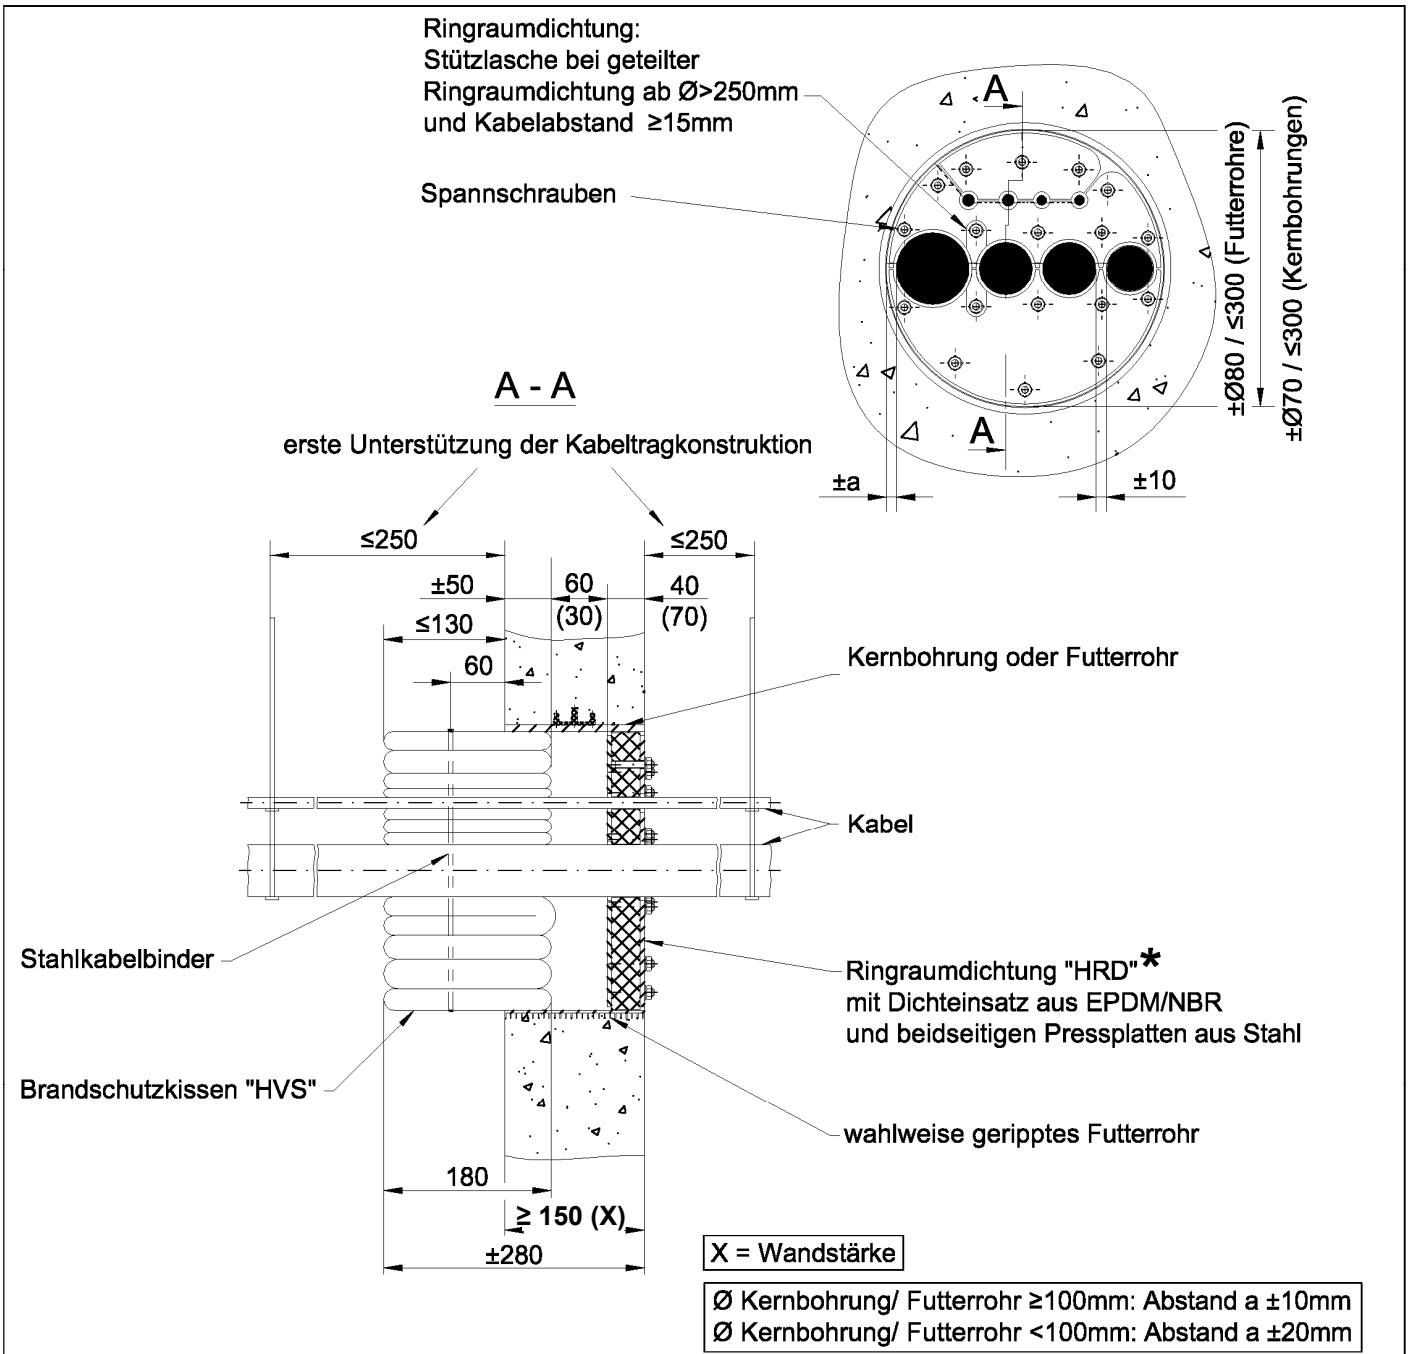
Ringraumdichtung:
Stützlasche bei geteilter Ringraumdichtung ab Ø>250mm und Kabelabstand ≥15mm

Spannschrauben

A

A

±Ø80 / ≤300 (Futterrohre)

±Ø70 / ≤300 (Kernbohrungen)

±a

±10

A - A

erste Unterstützung der Kabeltragkonstruktion

≤250

≤250

±50

60
(30)

40
(70)

≤130

60

Kernbohrung oder Futterrohr

Kabel

Stahlkabelbinder

Ringraumdichtung "HRD"*
mit Dichteinsatz aus EPDM/NBR
und beidseitigen Pressplatten aus Stahl

Brandschutzkissen "HVS"

wahlweise geripptes Futterrohr

180

≥ 150 (X)

±280

X = Wandstärke

Ø Kernbohrung/ Futterrohr ≥100mm: Abstand a ±10mm
Ø Kernbohrung/ Futterrohr <100mm: Abstand a ±20mm